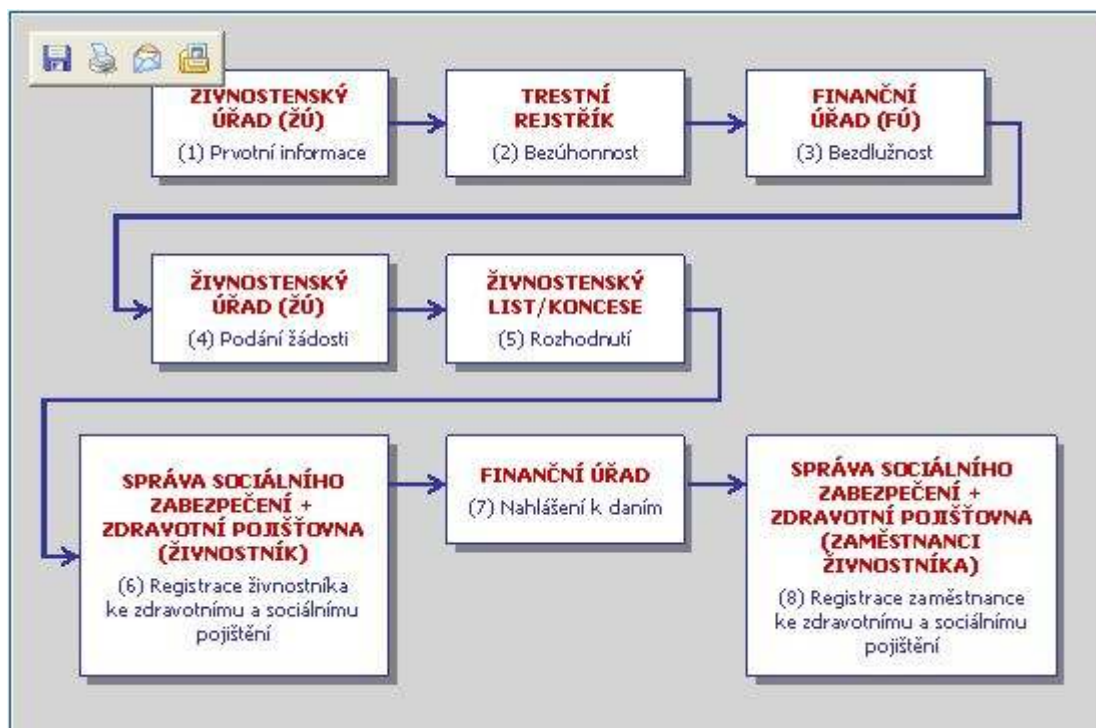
ŽIVNOSTENSKÝ ÚŘAD (ŽÚ)
(1) Prvotní informace

TRESTNÍ REJSTŘÍK
(2) Bezúhonnost

FINANČNÍ ÚŘAD (FÚ)
(3) Bezdlužnost

ŽIVNOSTENSKÝ ÚŘAD (ŽÚ)
(4) Podání žádosti

ŽIVNOSTENSKÝ LIST/KONCESE
(5) Rozhodnutí

SPRÁVA SOCIÁLNÍHO ZABEZPEČENÍ + ZDRAVOTNÍ POJIŠŤOVNA (ŽIVNOSTNÍK)
(6) Registrace živnostníka ke zdravotnímu a sociálnímu pojištění

FINANČNÍ ÚŘAD
(7) Nahlášení k daním

SPRÁVA SOCIÁLNÍHO ZABEZPEČENÍ + ZDRAVOTNÍ POJIŠŤOVNA (ZAMĚSTNANCI ŽIVNOSTNÍKA)
(8) Registrace zaměstnance ke zdravotnímu a sociálnímu pojištění